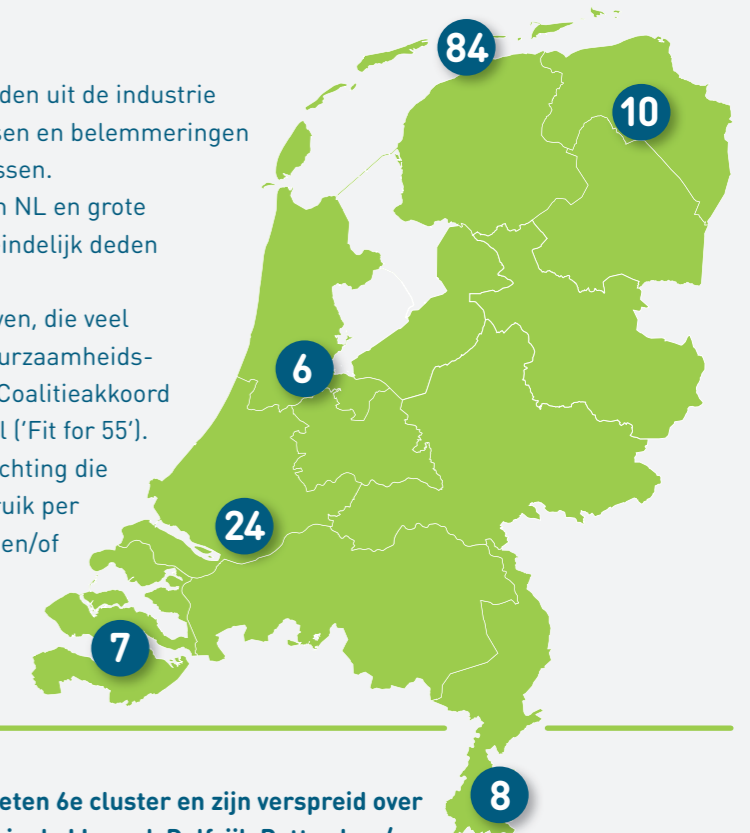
den uit de industrie
sen en belemmeringen
ssen.
n NL en grote
indelijk deden

ven, die veel
urzaamheids-
Coalitieakkoord
l ('Fit for 55').
chting die
ruik per
en/of

84
10
6
24
7
8

eten 6e cluster en zijn verspreid over
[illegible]